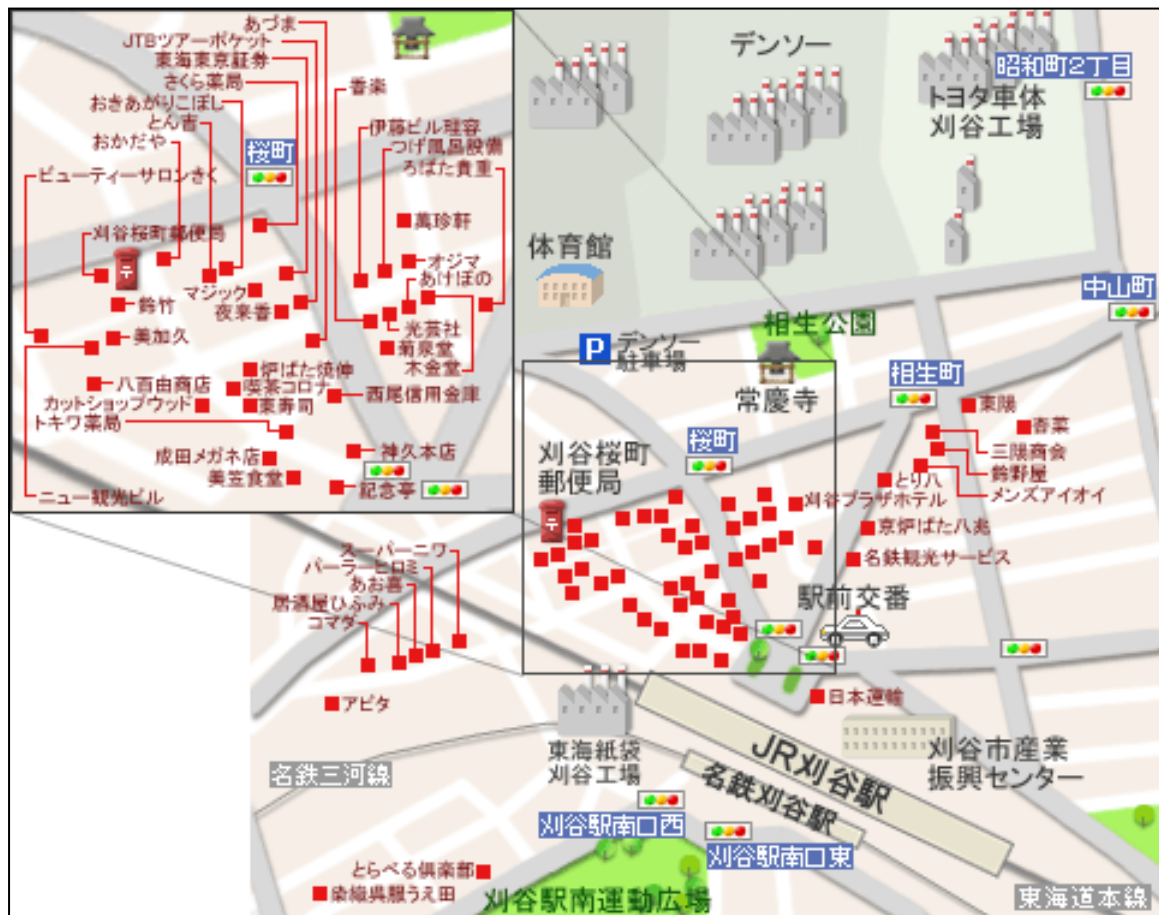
あづま
JTBツアーポケット
東海東京証券
さくら薬局
おきあがりこぼし
とん吉
おかだや
ビューティーサロンきく
刈谷桜町郵便局
マジック
夜来香
鈴竹
美加久
八百由商店
カットショップウッド
トキワ薬局
ニュー観光ビル
香楽
伊藤ビル理容
つげ風呂設備
ろばた貴重
萬珍軒
オジマ
あけぼの
光荘社
菊泉堂
木金堂
炉ばた焼伸
喫茶コロナ
東寿司
西尾信用金庫
成田メガネ店
美笠食堂
神久本店
紀念亭
桜町
デンソー
トヨタ車体
刈谷工場
昭和町2丁目
体育館
中山町
相生公園
デンソー
駐車場
常慶寺
相生町
刈谷桜町
郵便局
桜町
東陽
春菜
三陽商会
鈴野屋
とり八
メンズアイオイ
刈谷プラザホテル
京炉ばた八兆
名鉄観光サービス
駅前交番
スーパーニワ
パーラーヒロミ
あお喜
居酒屋ひふみ
コマダ
アピタ
日本通輸
東海紙袋
刈谷工場
JR刈谷駅
名鉄刈谷駅
刈谷市産業
振興センター
名鉄三河線
刈谷駅南口西
刈谷駅南口東
とらべる倶楽部
染織呉服うえ田
刈谷駅南運動広場
東海道本線